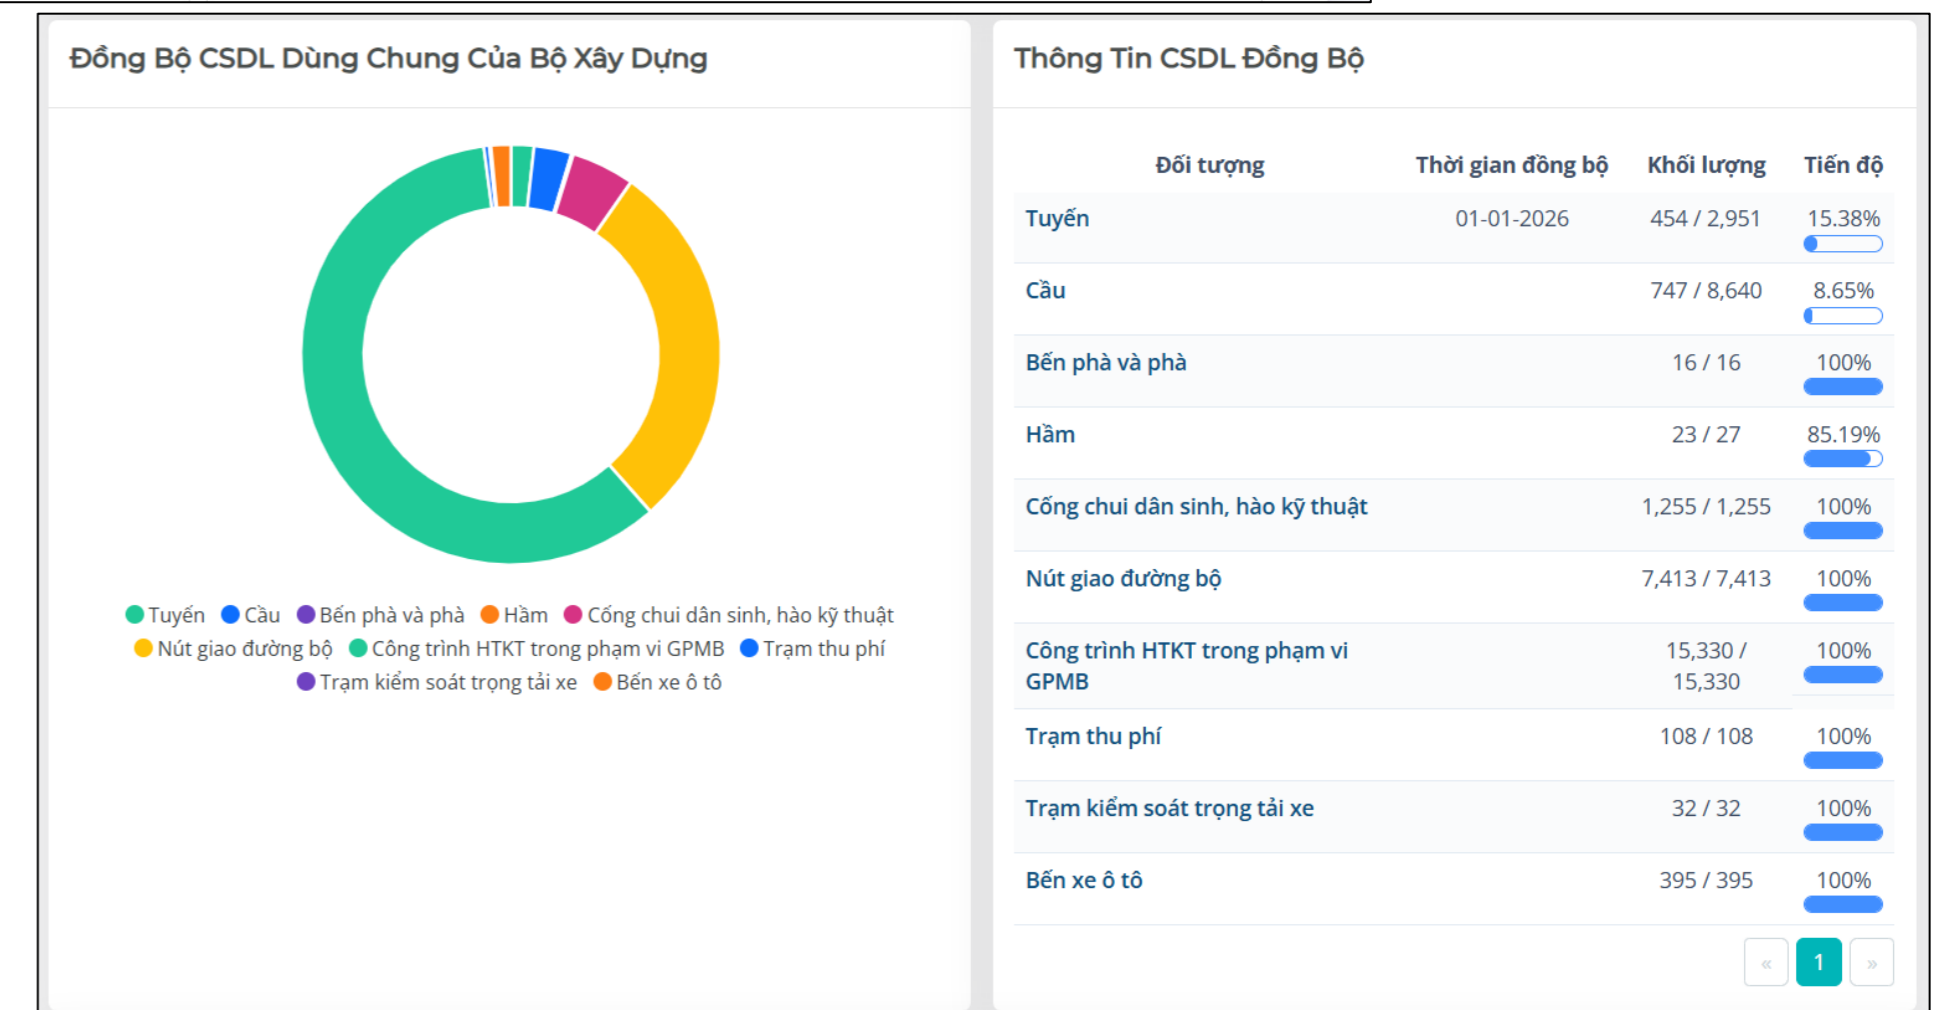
Đồng Bộ CSDL Dùng Chung Của Bộ Xây Dựng

Tuyến Cầu Bến phà và phà Hầm Cống chui dân sinh, hào kỹ thuật Nút giao đường bộ Công trình HTKT trong phạm vi GPMB Trạm thu phí Trạm kiểm soát trọng tải xe Bến xe ô tô

Thông Tin CSDL Đồng Bộ

| Đối tượng | Thời gian đồng bộ | Khối lượng | Tiến độ |
|---|---|---|---|
| Tuyến | 01-01-2026 | 454 / 2,951 | 15.38% |
| Cầu | | 747 / 8,640 | 8.65% |
| Bến phà và phà | | 16 / 16 | 100% |
| Hầm | | 23 / 27 | 85.19% |
| Cống chui dân sinh, hào kỹ thuật | | 1,255 / 1,255 | 100% |
| Nút giao đường bộ | | 7,413 / 7,413 | 100% |
| Công trình HTKT trong phạm vi GPMB | | 15,330 / 15,330 | 100% |
| Trạm thu phí | | 108 / 108 | 100% |
| Trạm kiểm soát trọng tải xe | | 32 / 32 | 100% |
| Bến xe ô tô | | 395 / 395 | 100% |

« 1 »